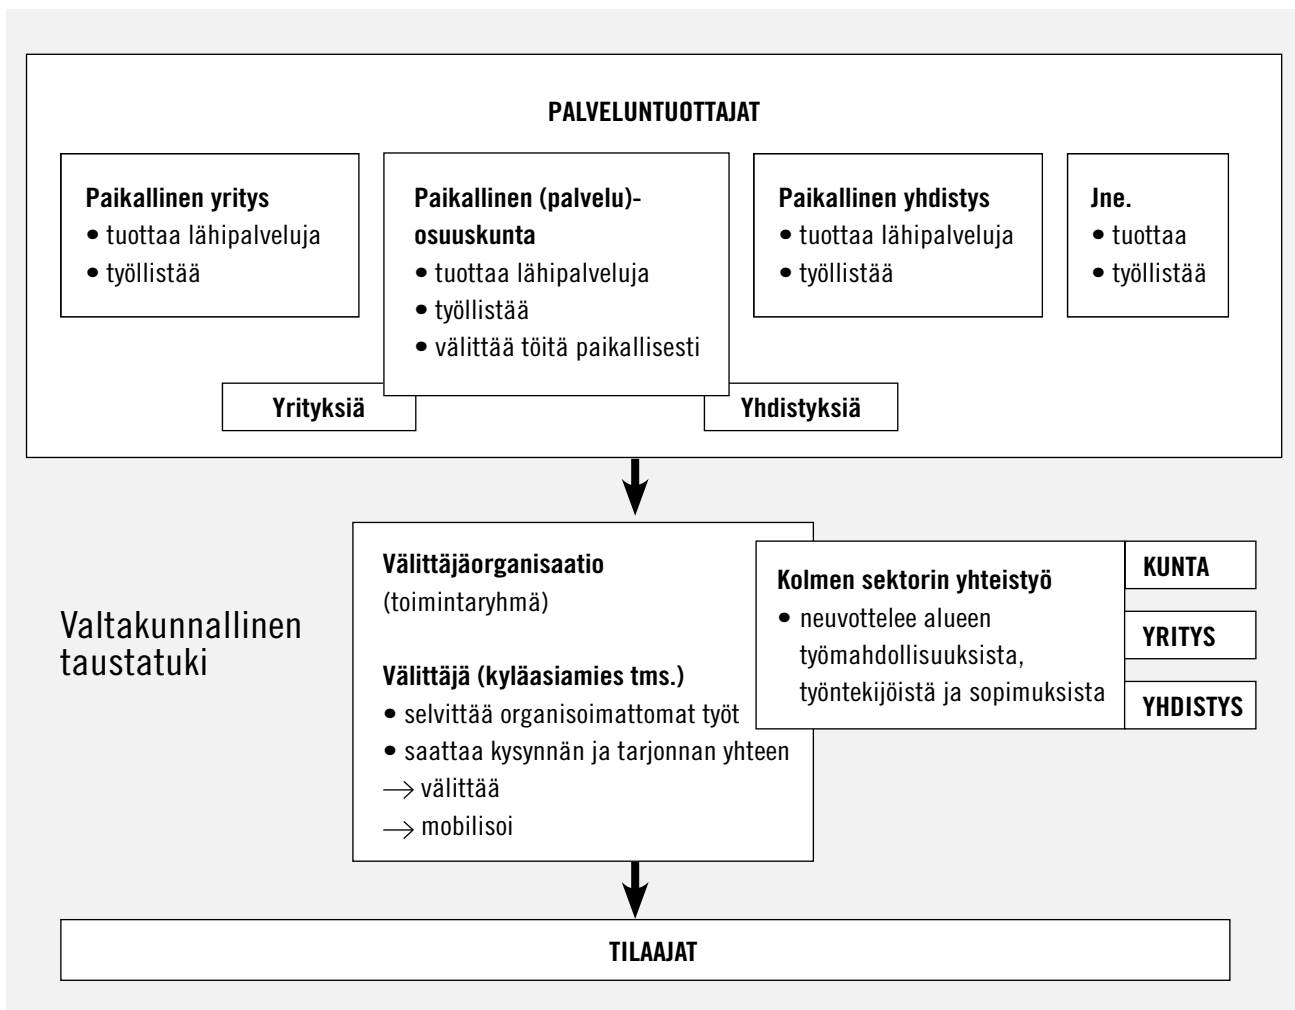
PALVELUNTUOTTAJAT

Paikallinen yritys
• tuottaa lähipalveluja
• työllistää

Paikallinen (palvelu)-osuuskunta
• tuottaa lähipalveluja
• työllistää
• välittää töitä paikallisesti

Paikallinen yhdistys
• tuottaa lähipalveluja
• työllistää

Jne.
• tuottaa
• työllistää

Yrityksiä

Yhdistyksiä

Valtakunnallinen taustatuki

Välittäjäorganisaatio
(toimintaryhmä)

Välittäjä (kyläasiamies tms.)
• selvittää organisoimattomat työt
• saattaa kysynnän ja tarjonnan yhteen
$\longrightarrow$ välittää
$\longrightarrow$ mobilisoi

Kolmen sektorin yhteistyö
• neuvottelee alueen työmahdollisuuksista, työntekijöistä ja sopimuksista

KUNTA

YRITYS

YHDISTYS

TILAAJAT